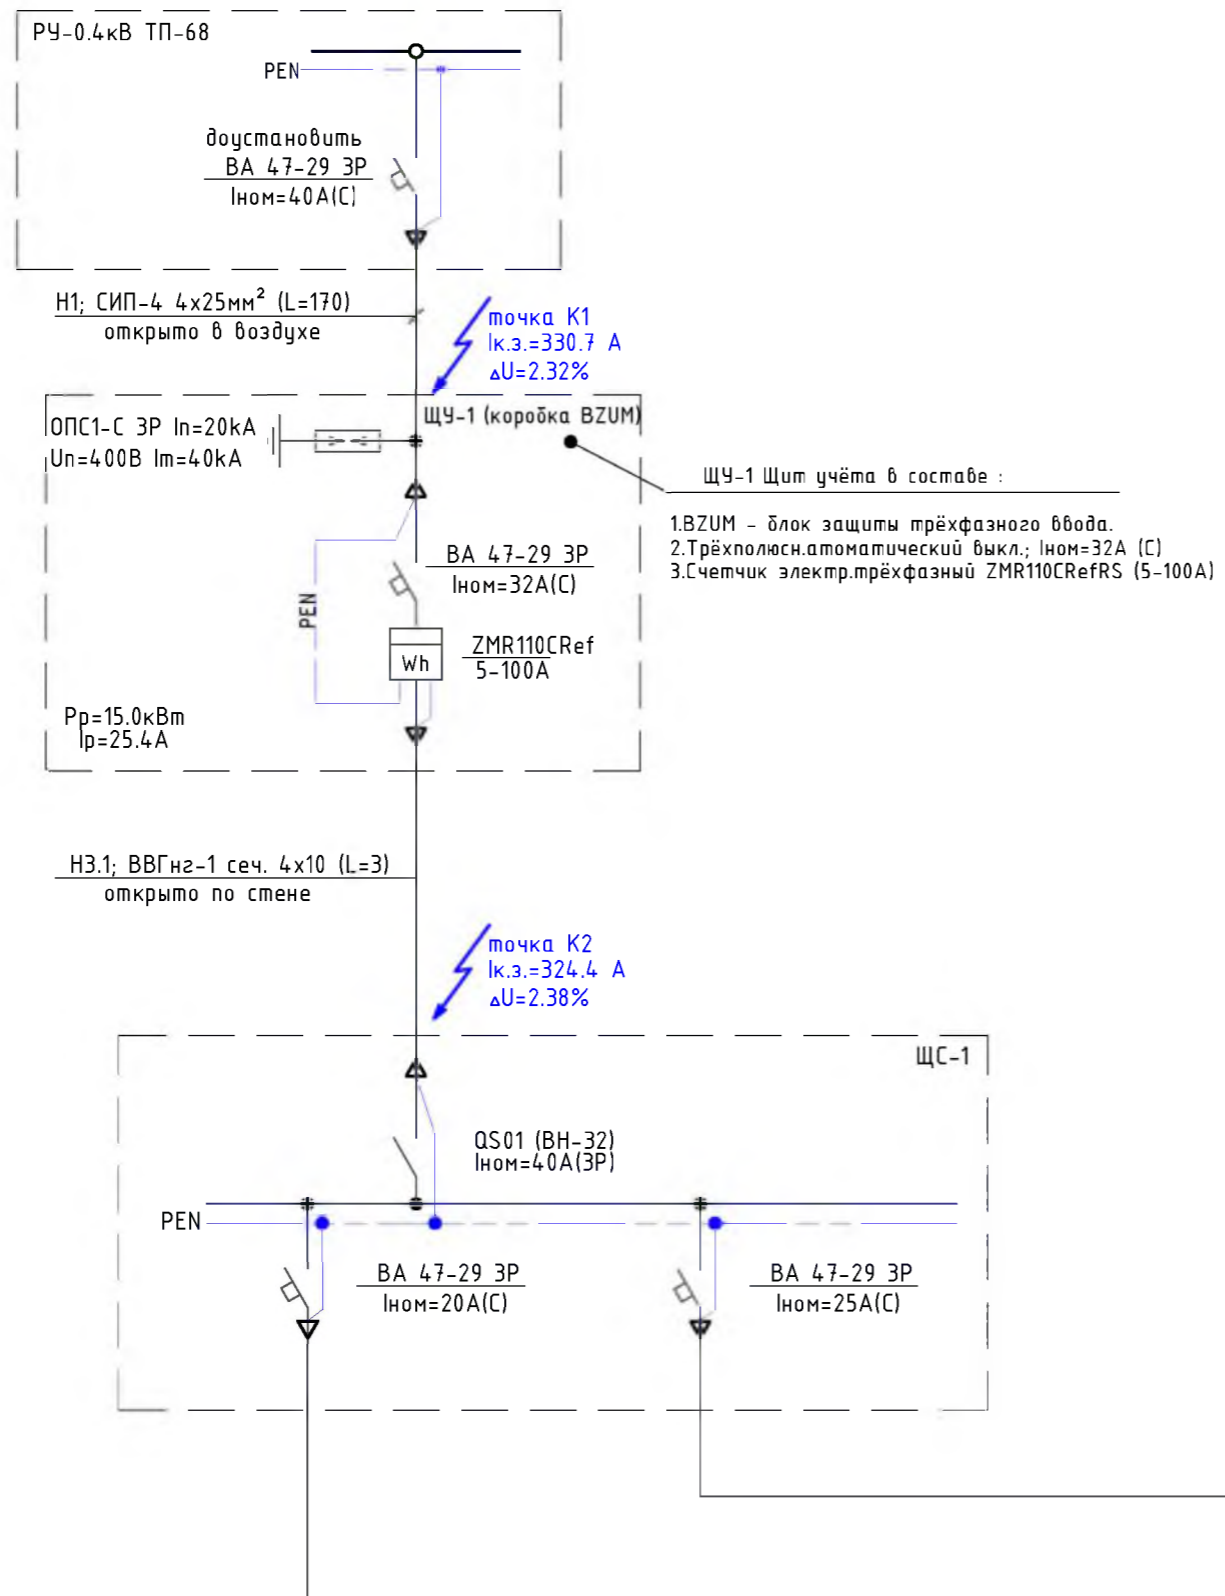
РУ-0.4кВ ТП-68

PEN

доустановить
ВА 47-29 3Р
Iном=40А(С)

Н1; СИП-4 4х25мм$^2$ (L=170)
открыто в воздухе

точка К1
Iк.з.=330.7 А
$\Delta$U=2.32%

ОПС1-С 3Р In=20kA
Un=400В Im=40kA

ЩУ-1 (коробка BZUM)

ЩУ-1 Щит учёта в составе :

1.BZUM - блок защиты трёхфазного ввода.
2.Трёхполюсн.атоматический выкл.; Iном=32А (С)
3.Счетчик электр.трёхфазный ZMR110CRefRS (5-100A)

ВА 47-29 3Р
Iном=32А(С)

PEN

Wh

ZMR110CRef
5-100A

Рр=15.0кВт
Iр=25.4А

Н3.1; ВВГнг-1 сеч. 4х10 (L=3)
открыто по стене

точка К2
Iк.з.=324.4 А
$\Delta$U=2.38%

ЩС-1

QS01 (ВН-32)
Iном=40А(3Р)

PEN

ВА 47-29 3Р
Iном=20А(С)

ВА 47-29 3Р
Iном=25А(С)